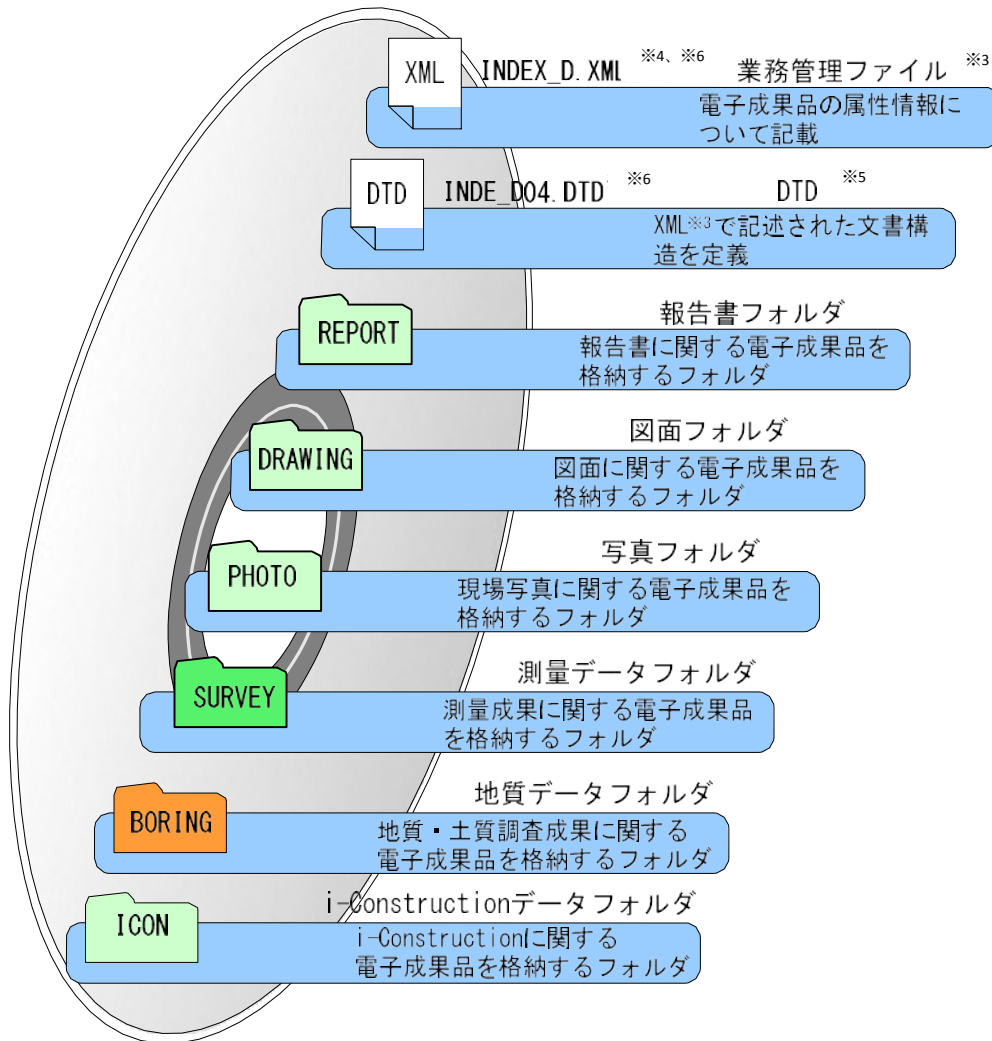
XML INDEX_D.XML ※4、※6 業務管理ファイル ※3

電子成果品の属性情報について記載

DTD INDE_D04.DTD ※6 DTD ※5

XML※3で記述された文書構造を定義

REPORT 報告書フォルダ

報告書に関する電子成果品を格納するフォルダ

DRAWING 図面フォルダ

図面に関する電子成果品を格納するフォルダ

PHOTO 写真フォルダ

現場写真に関する電子成果品を格納するフォルダ

SURVEY 測量データフォルダ

測量成果に関する電子成果品を格納するフォルダ

BORING 地質データフォルダ

地質・土質調査成果に関する電子成果品を格納するフォルダ

ICON i-Constructionデータフォルダ

i-Constructionに関する電子成果品を格納するフォルダ